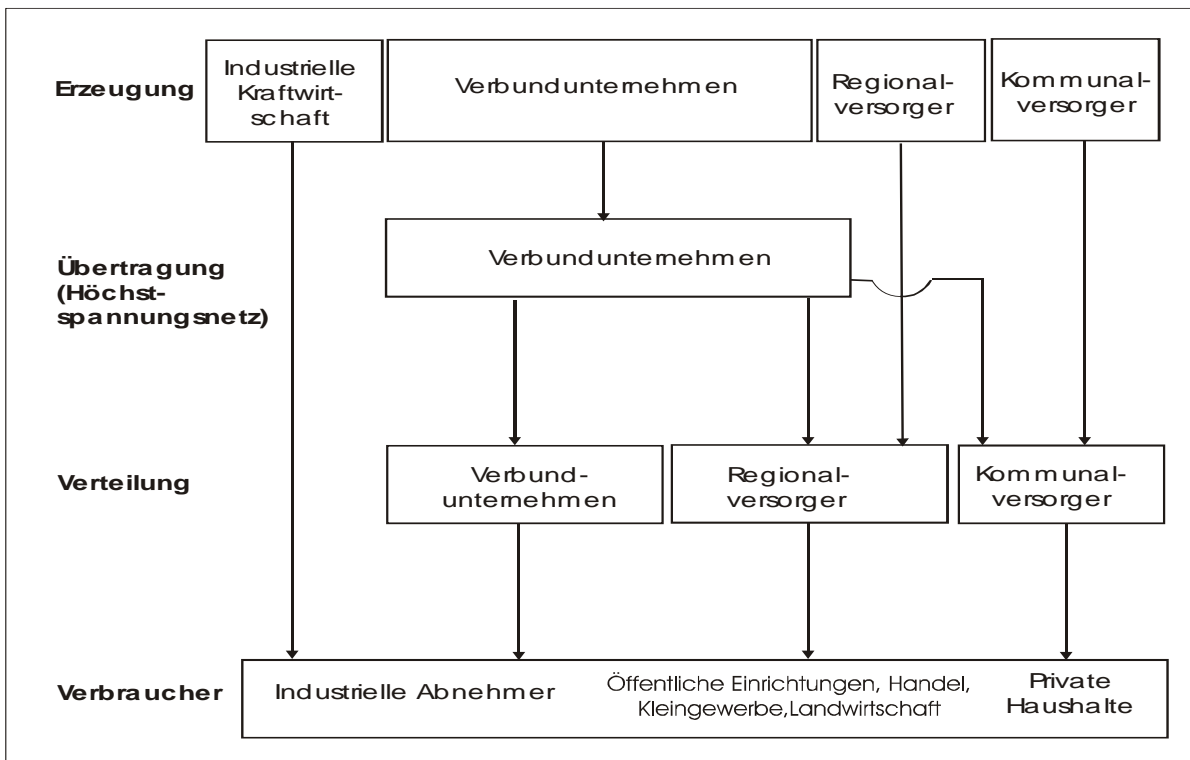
Erzeugung

Industrielle Kraftwirtschaft

Verbundunternehmen

Regionalversorger

Kommunalversorger

Übertragung (Höchstspannungsnetz)

Verbundunternehmen

Verteilung

Verbundunternehmen

Regionalversorger

Kommunalversorger

Verbraucher

Industrielle Abnehmer

Öffentliche Einrichtungen, Handel, Kleingewerbe,Landwirtschaft

Private Haushalte